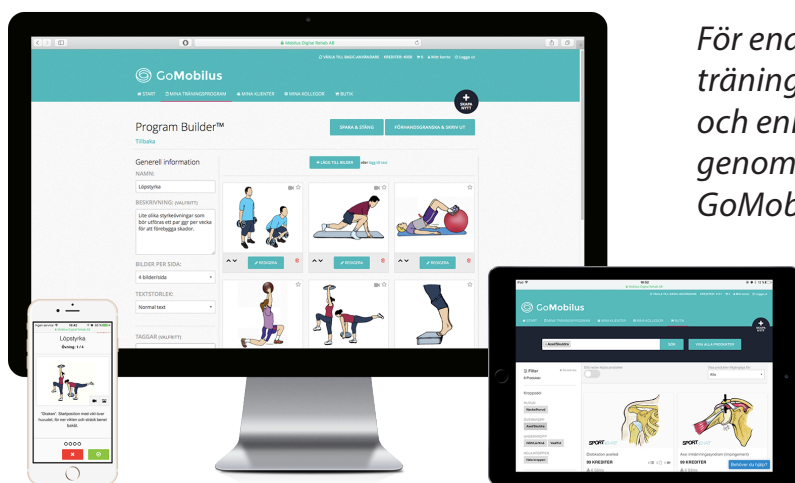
För end
träning
och enl
genom
GoMob

Mobilus Digital Rehab AB

VÄXLA TILL BASIC ANVÄNDARE  KREDITER: 4100  Mitt konto  Logga ut

GoMobilus

START  MINA TRÄNINGSPROGRAM  MINA KLIENTER  MINA KOLLEGOR  BUTIK

SKAPA NYTT

Program Builder™
Tillbaka

SPARA & STÄNG
FÖRHANDSGRANSKA & SKRIV UT

Generell information
NAMN:
Löpstyrka
BESKRIVNING: (VALFRITT)
Lite olika styrkeövningar som bör utföras ett par ggr per vecka för att förebygga skador.
BILDER PER SIDA:
4 bilder/sida
TEXTSTORLEK:
Normal text
TAGGAR (VALFRITT)

+ LÄGG TILL BILDER

REDIGERA
REDIGERA
REDIGERA

Löpstyrka
Övning: 1 / 4
"Skaten". Startposition med vikt över huvudet. Ät ner vikten och sträck benet bakåt.

GoMobilus

Filter
Sportex
Axel/Skuldra
SÖK
VISA ALLA PRODUKTER
SPORTEX
Dislocation anatomi
99 KREDITER
Axel Inklämningssyndrom (impingement)
99 KREDITER
Behöver du hjälp?